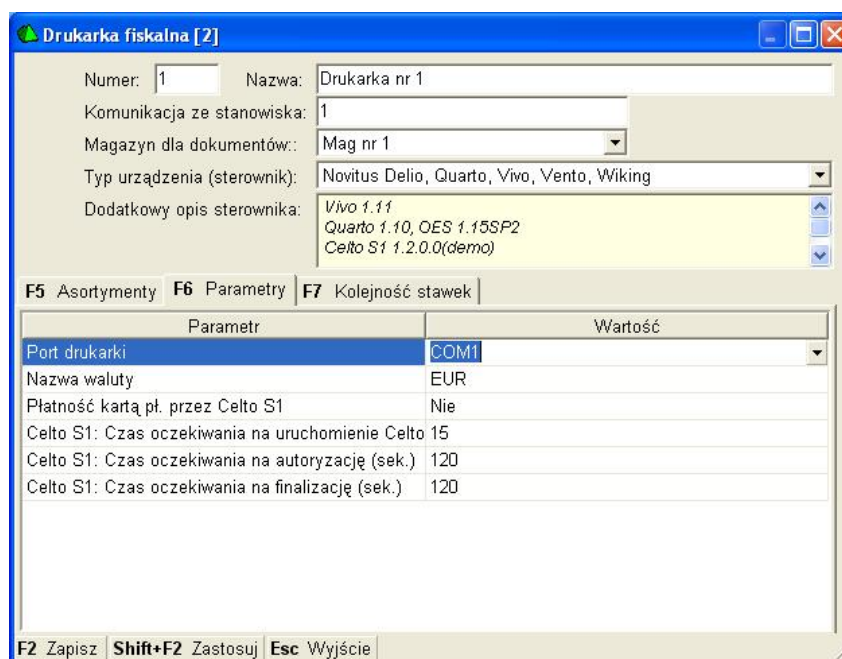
Drukarka fiskalna [2]

Numer: 1 Nazwa: Drukarka nr 1

Komunikacja ze stanowiska: 1

Magazyn dla dokumentów:: Mag nr 1

Typ urządzenia (sterownik): Novitus Delio, Quarto, Vivo, Vento, Wiking

Dodatkowy opis sterownika: Vivo 1.11
Quarto 1.10, OES 1.15SP2
Celto S1 1.2.0.0(demo)

F5 Asortymenty | F6 Parametry | F7 Kolejność stawek

| Parametr | Wartość |
|---|---|
| Port drukarki | COM1 |
| Nazwa waluty | EUR |
| Płatność kartą pł. przez Celto S1 | Nie |
| Celto S1: Czas oczekiwania na uruchomienie Celto | 15 |
| Celto S1: Czas oczekiwania na autoryzację (sek.) | 120 |
| Celto S1: Czas oczekiwania na finalizację (sek.) | 120 |

F2 Zapisz | Shift+F2 Zastosuj | Esc Wyjście